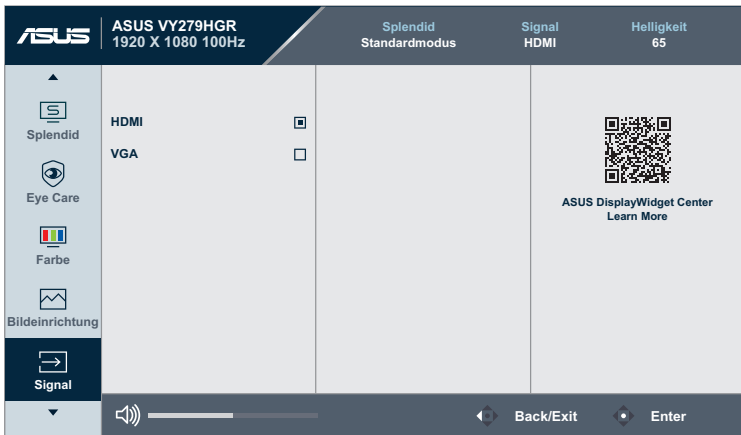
ASUS VY279HGR
1920 X 1080 100Hz

Splendid
Standardmodus

Signal
HDMI

Helligkeit
65

Splendid

Eye Care

Farbe

Bildeinrichtung

Signal

HDMI

VGA

ASUS DisplayWidget Center
Learn More

Back/Exit

Enter